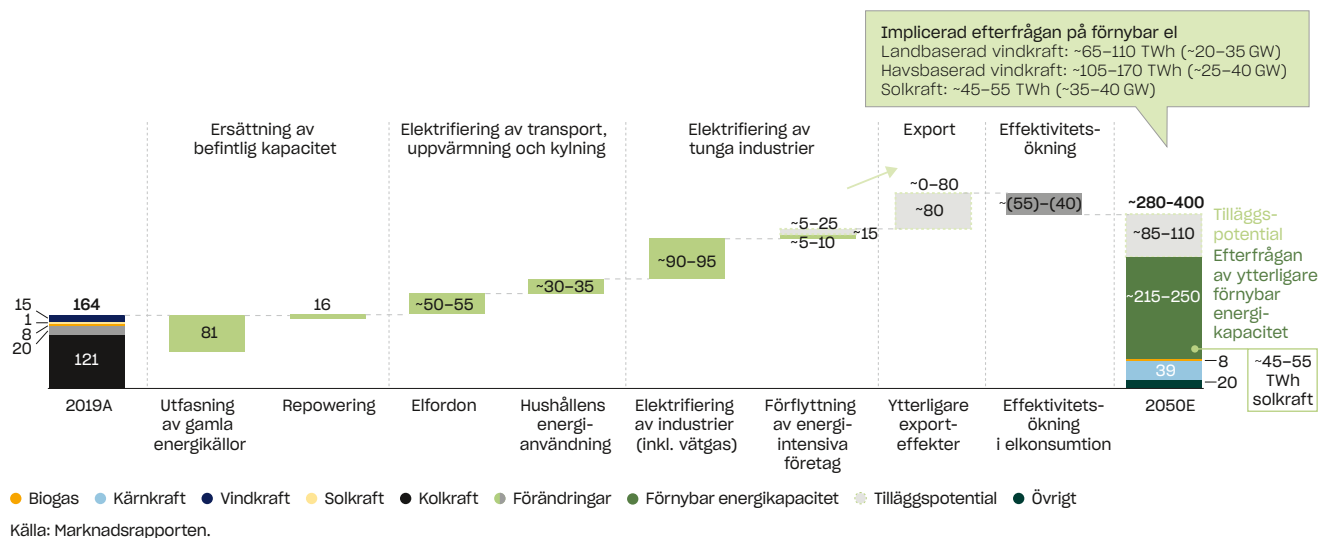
Implicerad efterfrågan på förnybar el
Landbaserad vindkraft: ~65–110 TWh (~20–35 GW)
Havsbaserad vindkraft: ~105–170 TWh (~25–40 GW)
Solkraft: ~45–55 TWh (~35–40 GW)

Ersättning av befintlig kapacitet

Elektrifiering av transport, uppvärmning och kylning

Elektrifiering av tunga industrier

Export

Effektivitets-ökning

15
1
8
20
164
121
81
16
~50–55
~30–35
~90–95
~5–25
~5–10
~15
~0–80
~80
~(55)–(40)
~280–400
~85–110
~215–250
39
~8
~20
Tilläggs-potential
Efterfrågan av ytterligare förnybar energi-kapacitet
~45–55 TWh solkraft

2019A
Utfasning av gamla energikällor
Repowering
Elfordon
Hushållens energi-användning
Elektrifiering av industrier (inkl. vätgas)
Förflyttning av energi-intensiva företag
Ytterligare export-effekter
Effektivitets-ökning i elkonsumtion
2050E

Biogas
Kärnkraft
Vindkraft
Solkraft
Kolkraft
Förändringar
Förnybar energikapacitet
Tilläggspotential
Övrigt

Källa: Marknadsrapporten.